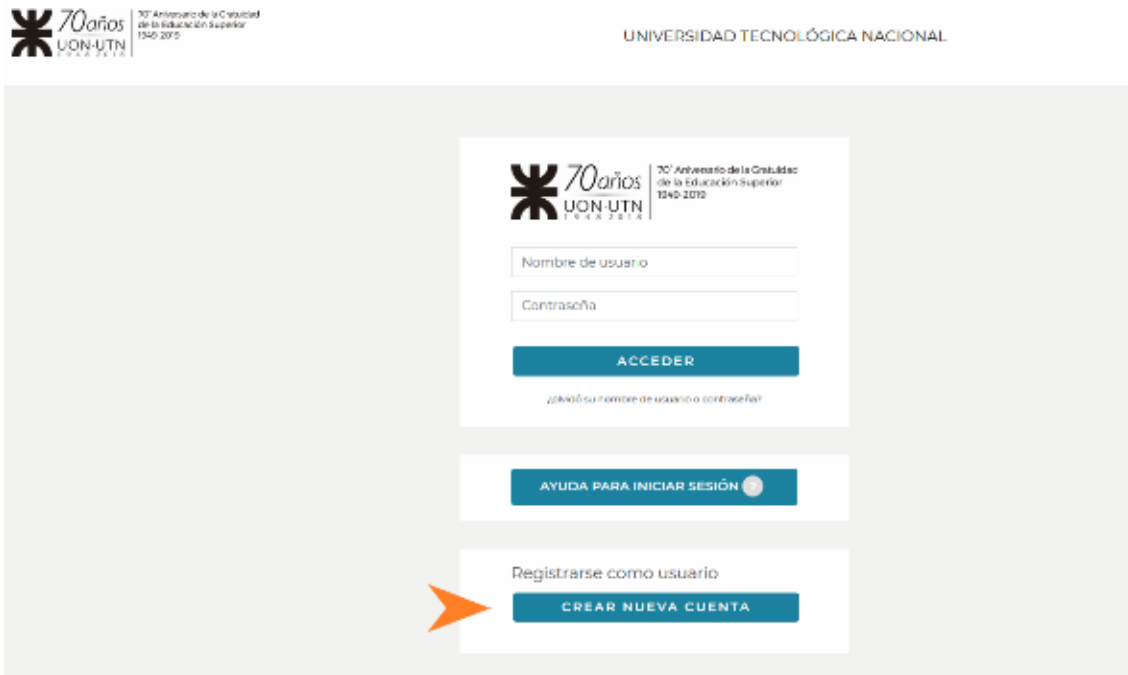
70 años
UON-UTN
1948 2018
70° Aniversario de la Gratuidad de la Educación Superior 1949-2019

UNIVERSIDAD TECNOLÓGICA NACIONAL

70 años
UON-UTN
1948 2018
70° Aniversario de la Gratuidad de la Educación Superior 1949-2019

Nombre de usuario

Contraseña

ACCEDER

¿Olvidó su nombre de usuario o contraseña?

AYUDA PARA INICIAR SESIÓN ?

Registrarse como usuario

CREAR NUEVA CUENTA